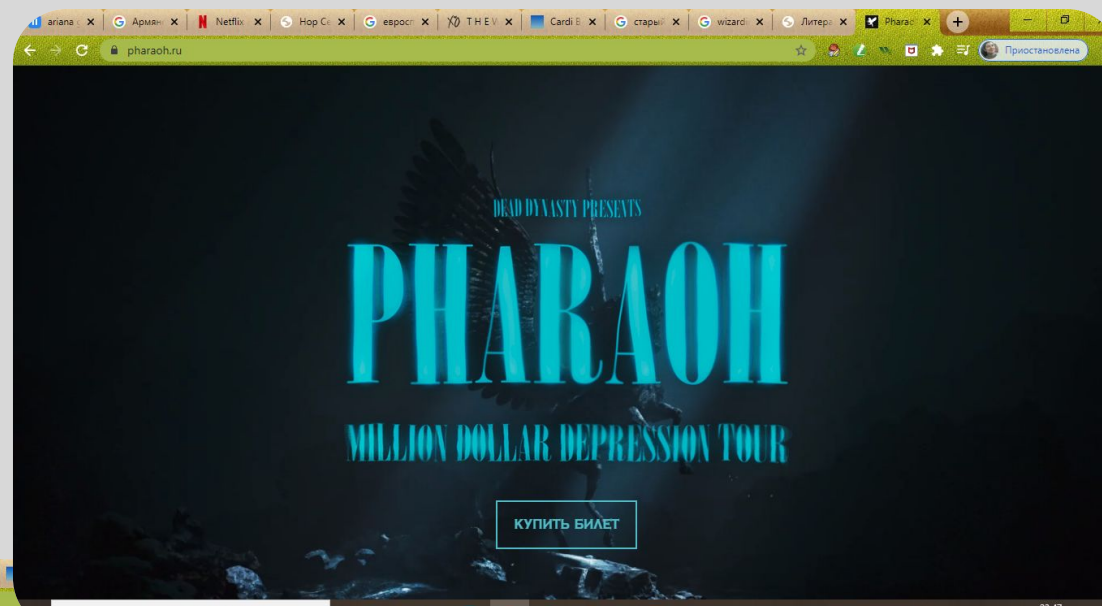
ariana | Армян | Netflix | Hop Ce | евросп | T H E W | Cardi B | старый | wizard | Литера | Pharao

pharaoh.ru

Приостановлена

DEAD DYNASTY PRESENTS

PHARAOH

MILLION DOLLAR DEPRESSION TOUR

КУПИТЬ БИЛЕТ